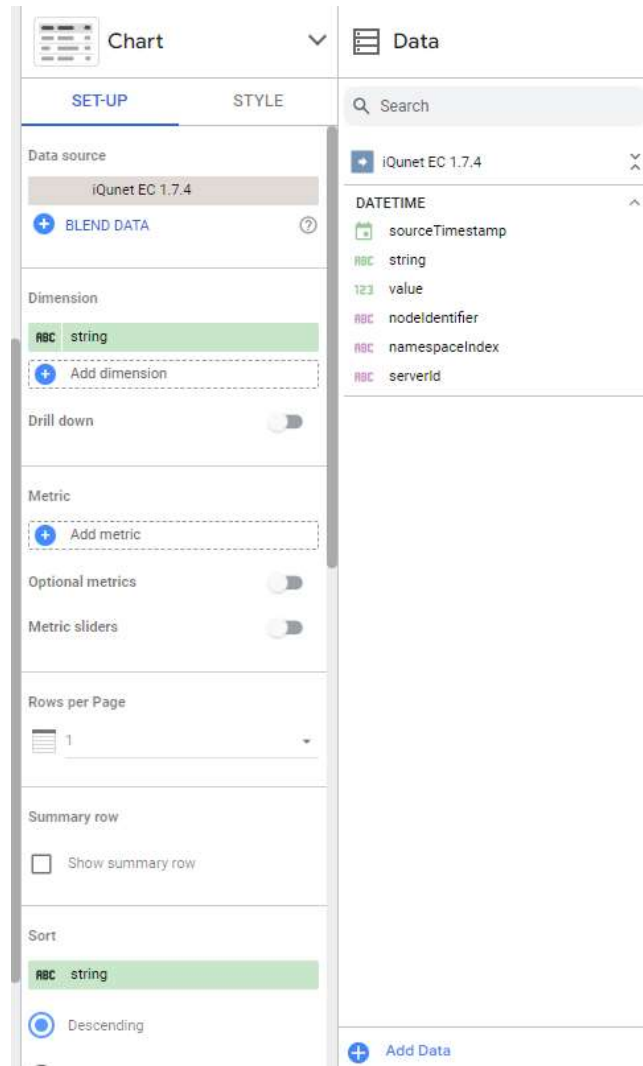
Chart

SET-UP STYLE

Data source

iQunet EC 1.7.4

BLEND DATA

Dimension

ABC string

Add dimension

Drill down

Metric

Add metric

Optional metrics

Metric sliders

Rows per Page

1

Summary row

Show summary row

Sort

ABC string

Descending

Data

Search

iQunet EC 1.7.4

DATETIME

sourceTimestamp

ABC string

123 value

ABC nodeIdentifier

ABC namespaceIndex

ABC serverId

Add Data